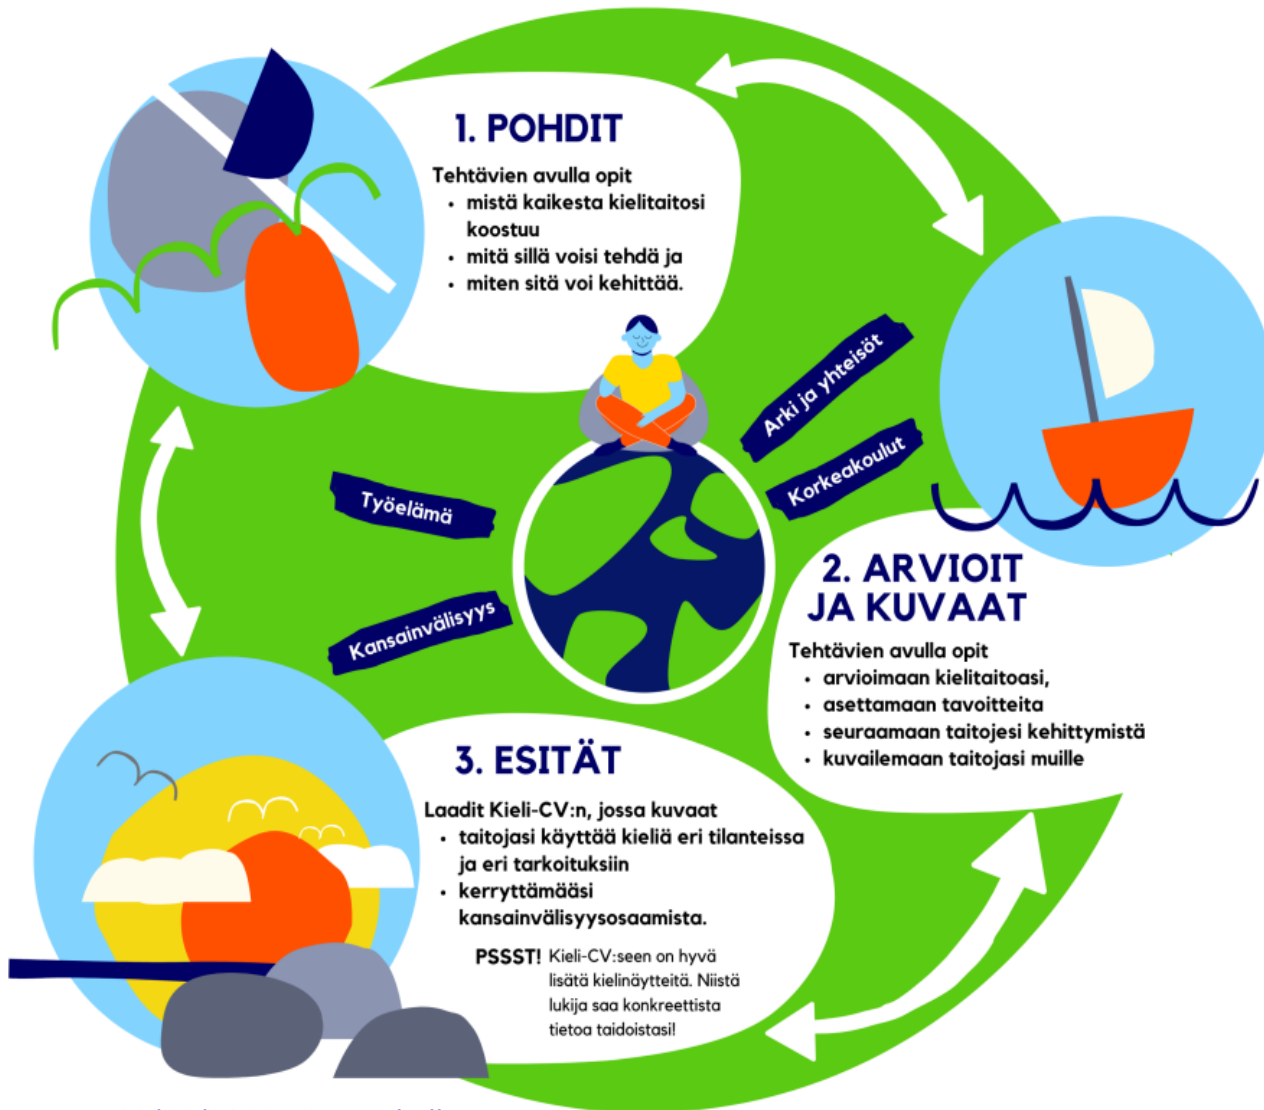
1. POHDIT

Tehtävien avulla opit
- mistä kaikesta kielitaitosi koostuu
- mitä sillä voisi tehdä ja
- miten sitä voi kehittää.

Arki ja yhteisöt

Korkeakoulut

Työelämä

Kansainvälisyys

2. ARVIOIT JA KUVAAT

Tehtävien avulla opit
- arvioimaan kielitaitoasi,
- asettamaan tavoitteita
- seuraamaan taitojesi kehittymistä
- kuvailemaan taitojasi muille

3. ESITÄT

Laadit Kieli-CV:n, jossa kuvaat
- taitojasi käyttää kieliä eri tilanteissa ja eri tarkoituksiin
- kerryttämääsi kansainvälisyysosaamista.

PSSST! Kieli-CV:seen on hyvä lisätä kielinäytteitä. Niistä lukija saa konkreettista tietoa taidoistasi!